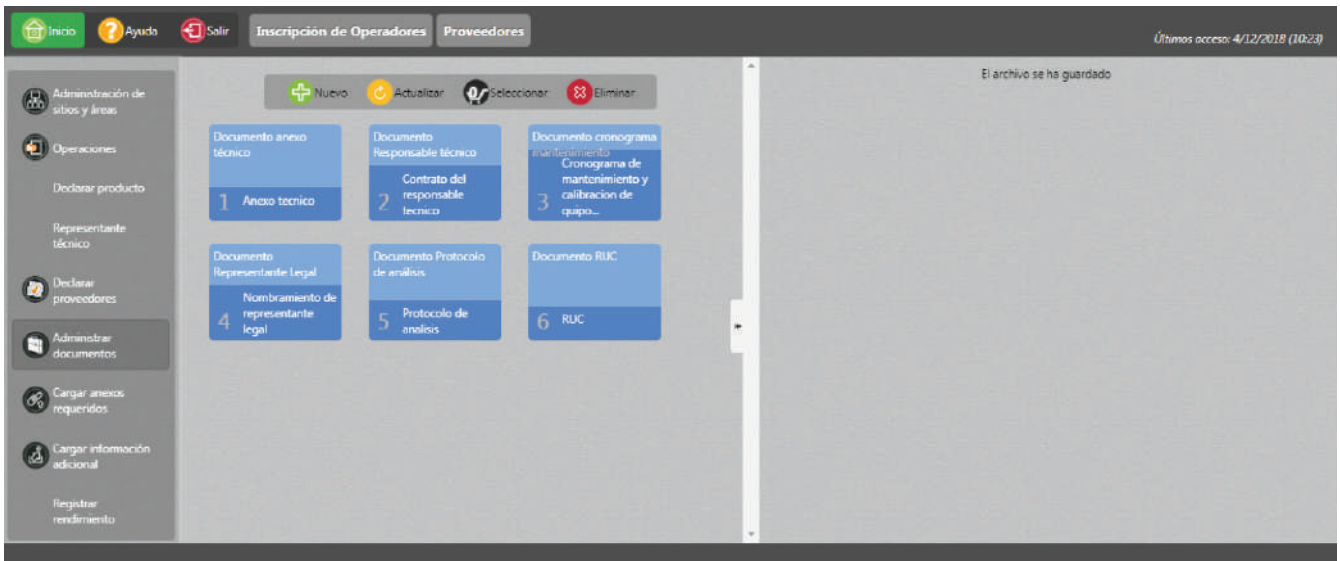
Inicio Ayuda Salir Inscripción de Operadores Proveedores

Últimos acceso: 4/12/2018 (10:23)

Administración de sitios y áreas
Operaciones
Declarar producto
Representante técnico
Declarar proveedores
Administrar documentos
Cargar anexos requeridos
Cargar información adicional
Registrar rendimiento

Nuevo Actualizar Seleccionar Eliminar

Documento anexo técnico
1 Anexo tecnico

Documento Responsable técnico
2 Contrato del responsable tecnico

Documento cronograma mantenimiento
3 Cronograma de mantenimiento y calibracion de quipo...

Documento Representante Legal
4 Nombramiento de representante legal

Documento Protocolo de análisis
5 Protocolo de analisis

Documento RUC
6 RUC

El archivo se ha guardado